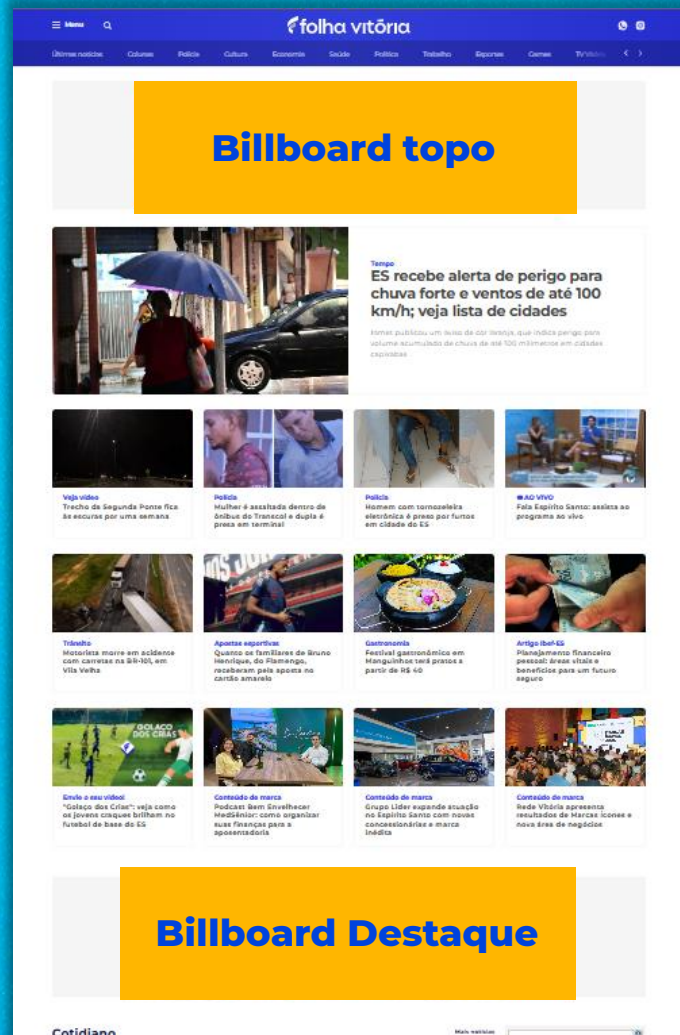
Menu

folha vitória

Últimas notícias Colunas Polícia Cultura Economia Saúde Política Trabalho Esportes Carros TV Vitória

Billboard topo

Tempo

ES recebe alerta de perigo para chuva forte e ventos de até 100 km/h; veja lista de cidades

Inmet publicou um aviso de cor laranja, que indica perigo para volume acumulado de chuva de até 100 milímetros em cidades capixabas

Veja vídeo
Trecho da Segunda Ponte fica às escuras por uma semana

Polícia
Mulher é assaltada dentro de ônibus do Transcol e dupla é presa em terminal

Polícia
Homem com tornozeleira eletrônica é preso por furtos em cidade do ES

AO VIVO
Fala Espírito Santo: assista ao programa ao vivo

Trânsito
Motorista morre em acidente com carretas na BR-101, em Vila Velha

Apostas esportivas
Quanto os familiares de Bruno Henrique, do Flamengo, receberam pela aposta no cartão amarelo

Gastronomia
Festival gastronômico em Manguinhos terá pratos a partir de R$ 40

Artigo Ibef-ES
Planejamento financeiro pessoal: áreas vitais e benefícios para um futuro seguro

GOLAÇO DOS CRIAS

Envie o seu vídeo!
"Golaço dos Crias": veja como os jovens craques brilham no futebol de base do ES

Conteúdo de marca
Podcast Bem Envelhecer MedSênior: como organizar suas finanças para a aposentadoria

Conteúdo de marca
Grupo Líder expande atuação no Espírito Santo com novas concessionárias e marca inédita

Conteúdo de marca
Rede Vitória apresenta resultados de Marcas Ícones e nova área de negócios

Billboard Destaque

Cotidiano

Mais notícias